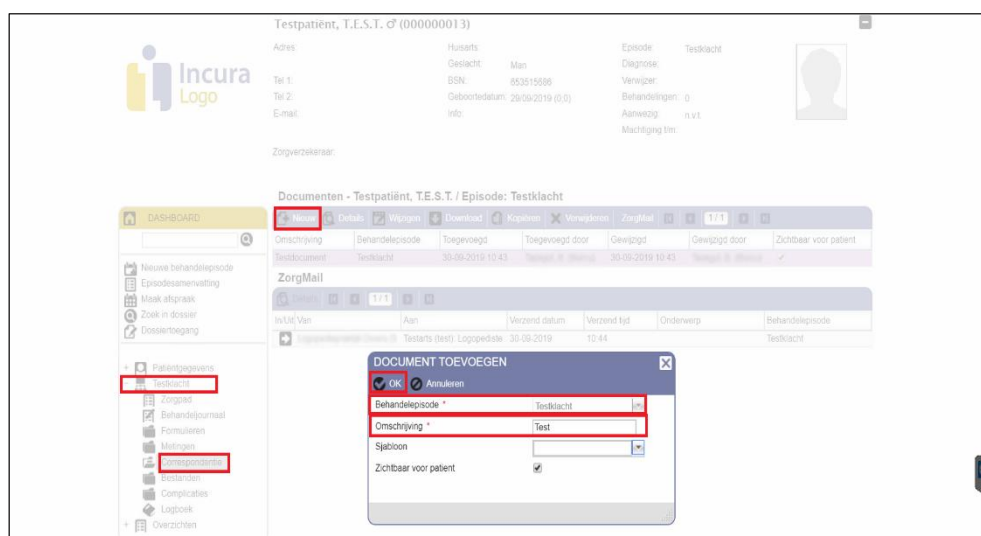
Testpatiënt, T.E.S.T. ♂ (000000013)

Incura Logo

Adres:
Tel 1:
Tel 2:
E-mail:

Huisarts:
Geslacht: Man
BSN: 853515586
Geboortedatum: 29/09/2019 (0,0)
Info:

Episode: Testklacht
Diagnose:
Verwijzer:
Behandelingen: 0
Aanwezig: n.v.t.
Machtiging t/m:

Zorgverzekeraar:

Documenten - Testpatiënt, T.E.S.T. / Episode: Testklacht

Nieuw | Details | Wijzigen | Download | Kopiëren | Verwijderen | ZorgMail | 1/1

| Omschrijving | Behandelepisode | Toegevoegd | Toegevoegd door | Gewijzigd | Gewijzigd door | Zichtbaar voor patient |
|---|---|---|---|---|---|---|
| Testdocument | Testklacht | 30-09-2019 10:43 | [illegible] | 30-09-2019 10:43 | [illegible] | ✓ |

ZorgMail

Details | 1/1

| In/Uit | Van | Aan | Verzend datum | Verzend tijd | Onderwerp | Behandelepisode |
|---|---|---|---|---|---|---|
| | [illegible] | Testarts (test) Logopediste | 30-09-2019 | 10:44 | | Testklacht |

DASHBOARD

Nieuwe behandelepisode
Episodesamenvatting
Maak afspraak
Zoek in dossier
Dossiertoegang

Patiëntgegevens
Testklacht
Zorgpad
Behandeljournaal
Formulieren
Metingen
Correspondentie
Bestanden
Complicaties
Logboek
Overzichten

DOCUMENT TOEVOEGEN
OK | Annuleren
Behandelepisode * Testklacht
Omschrijving * Test
Sjabloon
Zichtbaar voor patient ✓